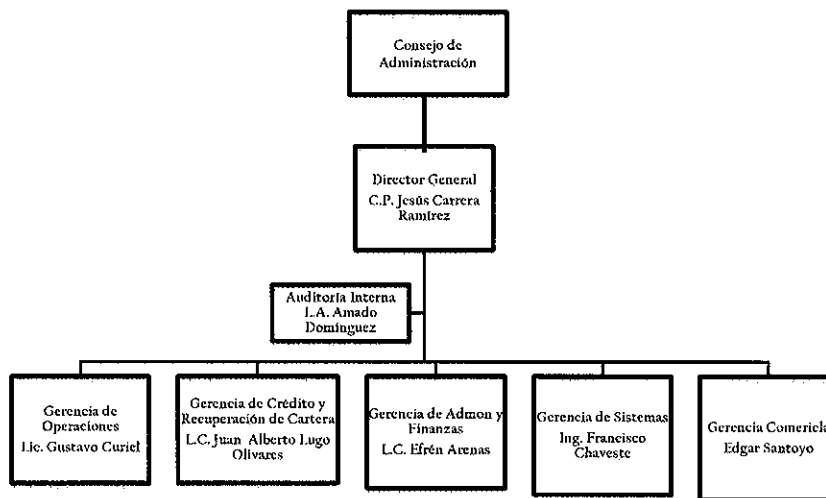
Consejo de Administración

Director General
C.P. Jesús Carrera Ramírez

Auditoría Interna
L.A. Amado Domínguez

Gerencia de Operaciones
Lic. Gustavo Curiel

Gerencia de Crédito y Recuperación de Cartera
L.C. Juan Alberto Lugo Olivares

Gerencia de Admon y Finanzas
L.C. Efrén Arenas

Gerencia de Sistemas
Ing. Francisco Chaveste

Gerencia Comericl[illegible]
Edgar Santoyo